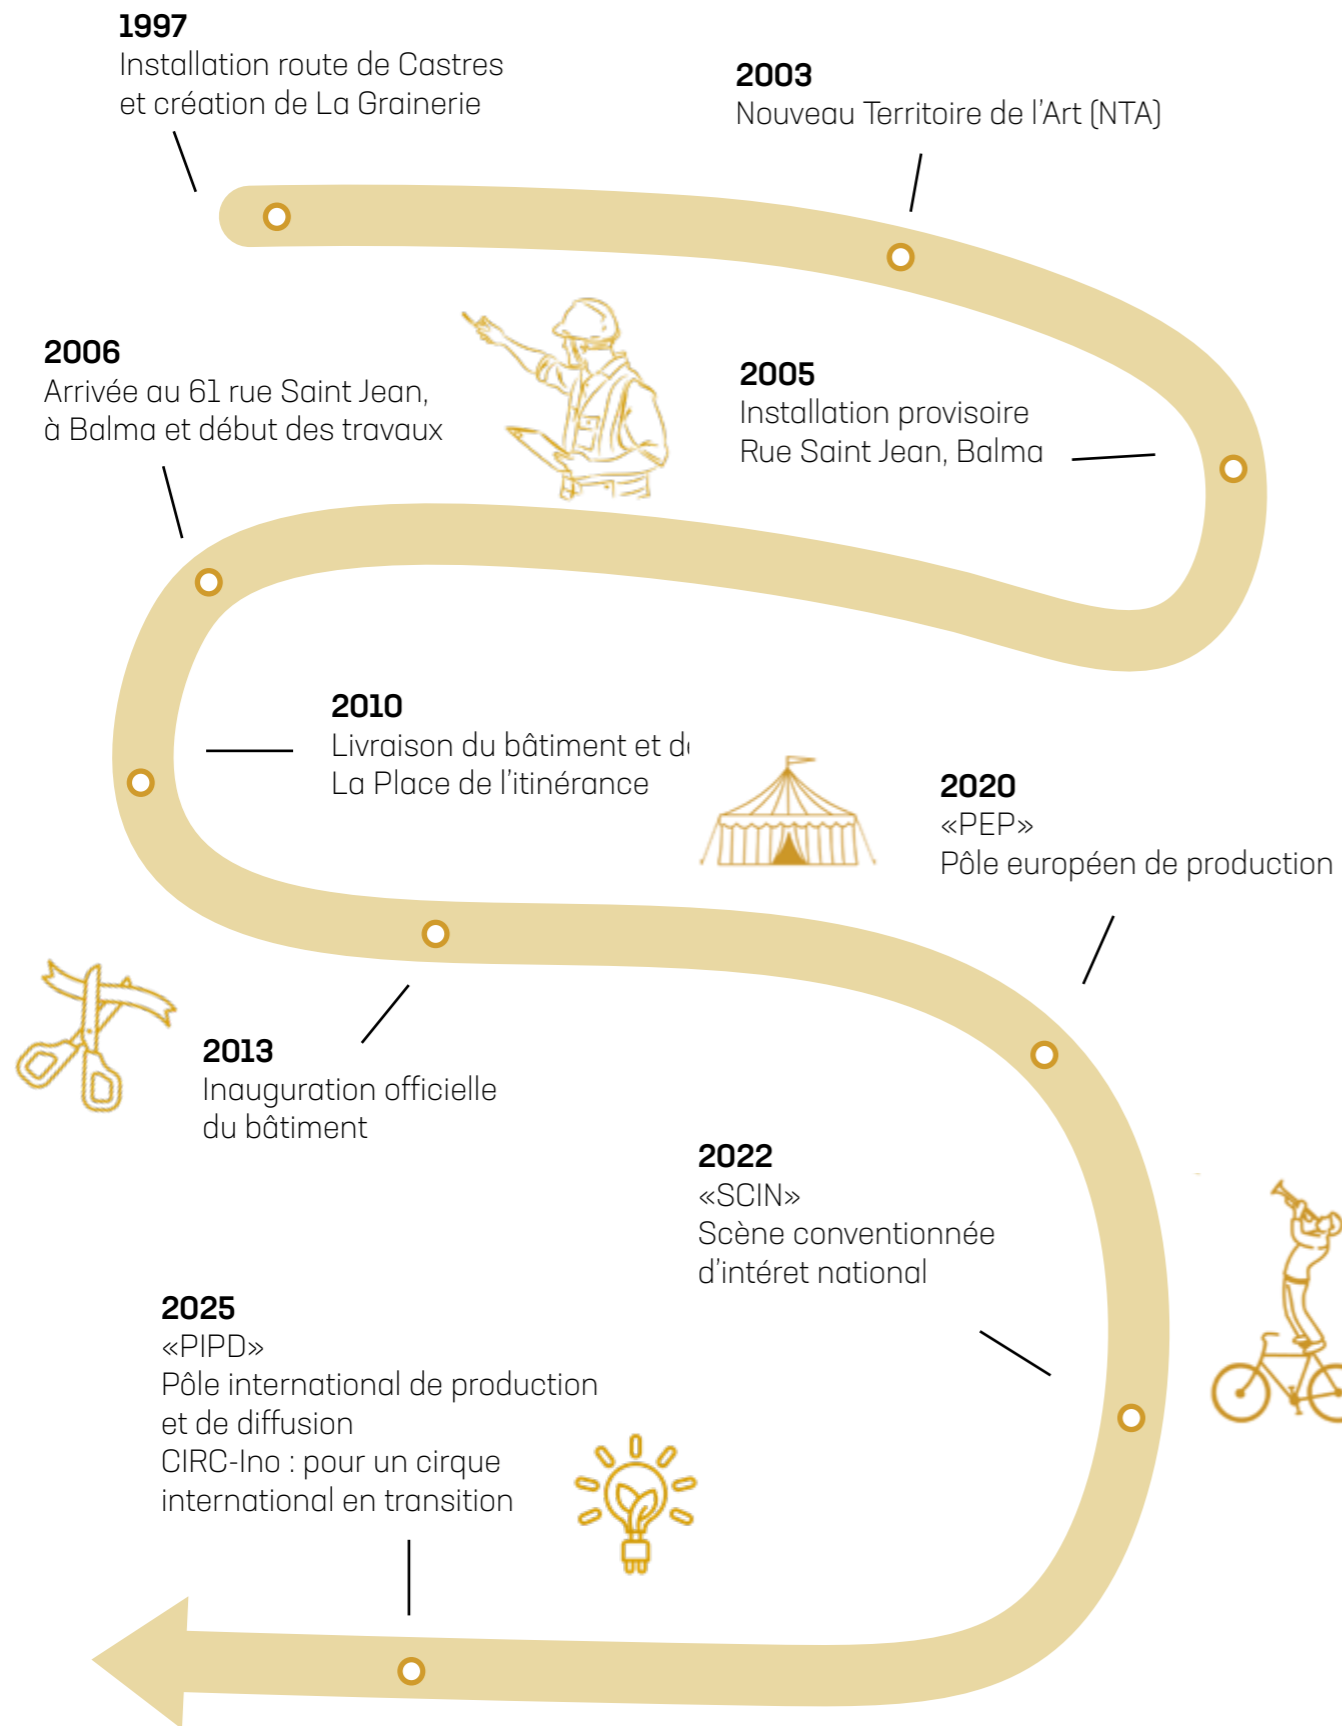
1997
Installation route de Castres et création de La Grainerie

2003
Nouveau Territoire de l'Art (NTA)

2006
Arrivée au 61 rue Saint Jean, à Balma et début des travaux

2005
Installation provisoire Rue Saint Jean, Balma

2010
Livraison du bâtiment et d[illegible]
La Place de l'itinérance

2020
«PEP»
Pôle européen de production

2013
Inauguration officielle du bâtiment

2022
«SCIN»
Scène conventionnée d'intéret national

2025
«PIPD»
Pôle international de production et de diffusion
CIRC-Ino : pour un cirque international en transition